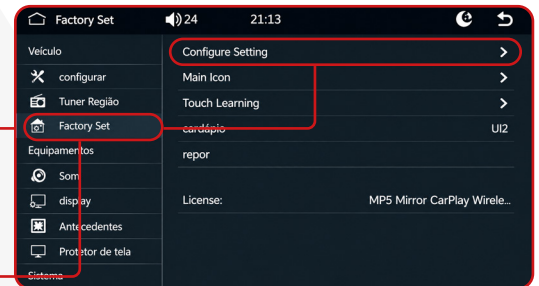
Factory Set 24 21:13

Veículo
configurar
Tuner Região
Factory Set
Equipamentos
Som
display
Antecedentes
Protetor de tela
Sistema

Configure Setting >
Main Icon >
Touch Learning >
cardápio UI2
repor

License: MP5 Mirror CarPlay Wirele...